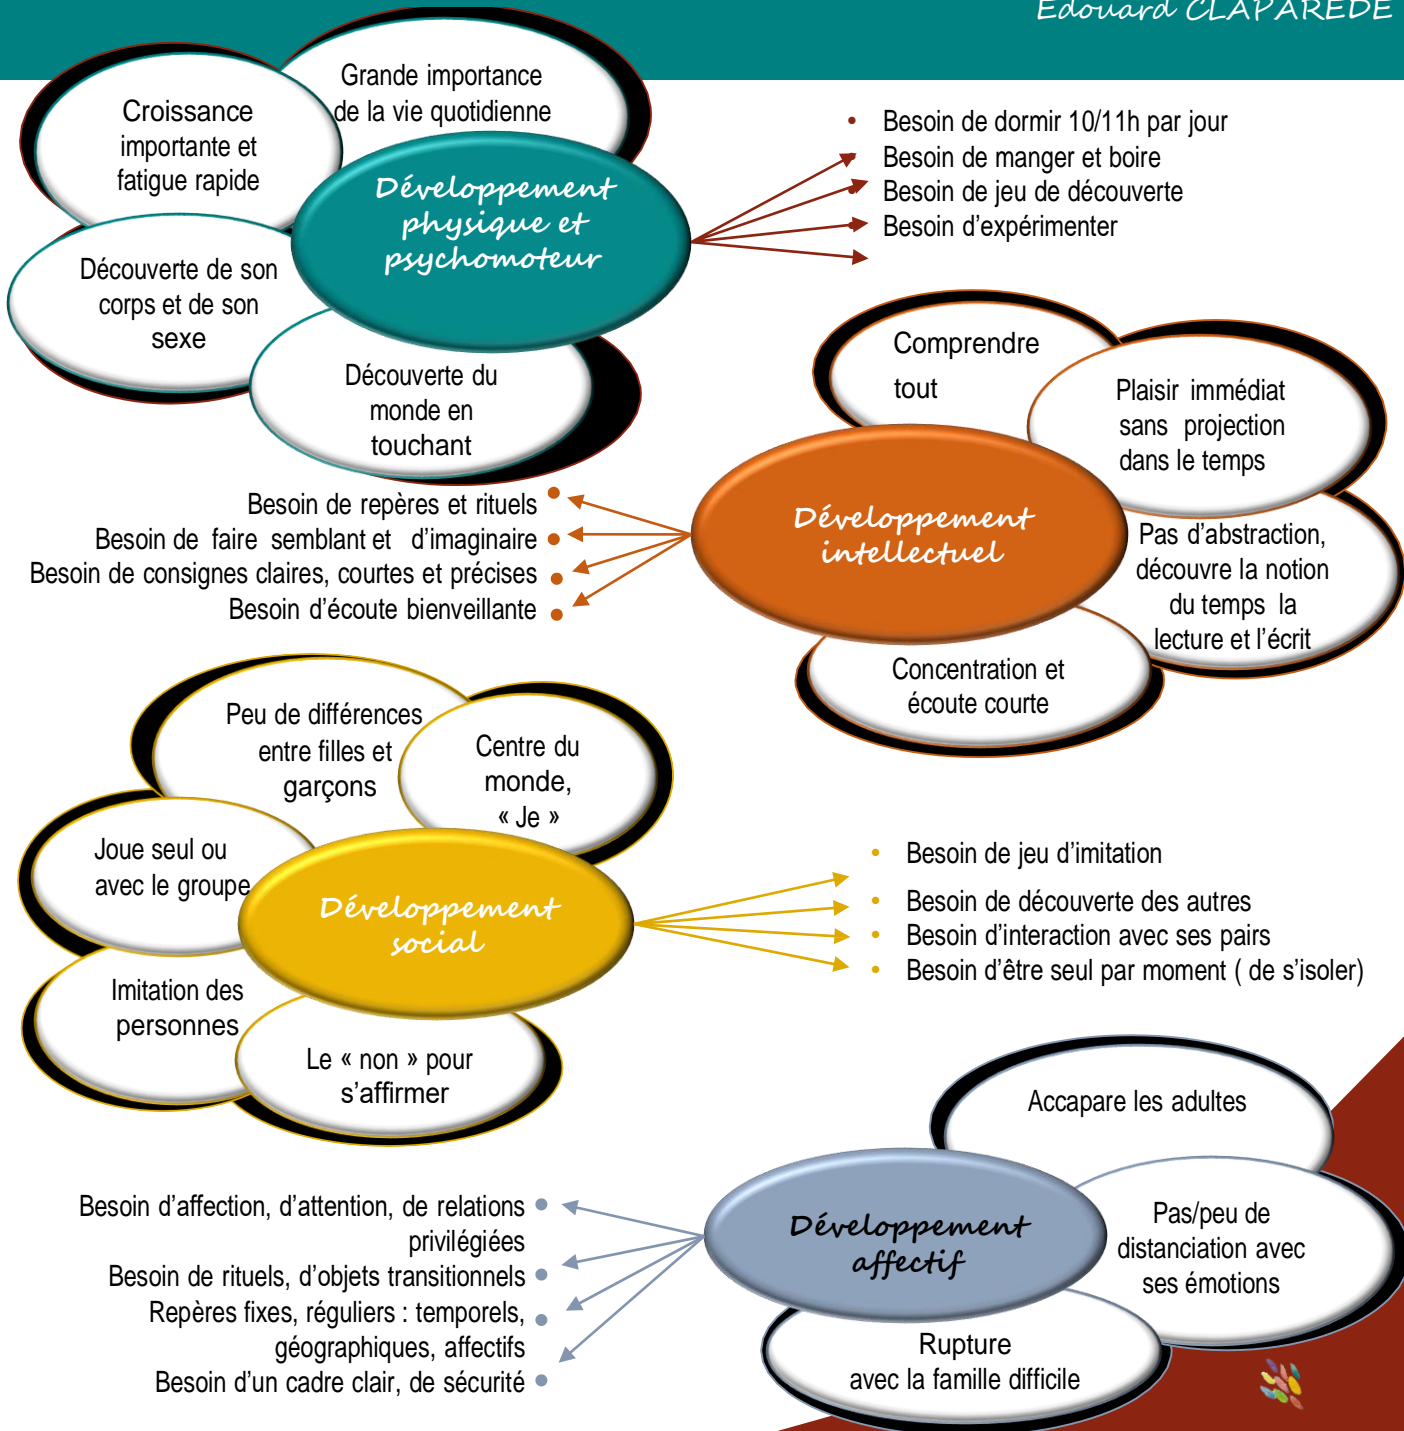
Edouard CLAPAREDE

Grande importance de la vie quotidienne

Croissance importante et fatigue rapide

Développement physique et psychomoteur

Découverte de son corps et de son sexe

Découverte du monde en touchant

- Besoin de dormir 10/11h par jour
- Besoin de manger et boire
- Besoin de jeu de découverte
- Besoin d'expérimenter

Comprendre tout

Plaisir immédiat sans projection dans le temps

Développement intellectuel

Pas d'abstraction, découvre la notion du temps la lecture et l'écrit

Concentration et écoute courte

Besoin de repères et rituels
Besoin de faire semblant et d'imaginaire
Besoin de consignes claires, courtes et précises
Besoin d'écoute bienveillante

Peu de différences entre filles et garçons

Centre du monde, « Je »

Joue seul ou avec le groupe

Développement social

Imitation des personnes

Le « non » pour s'affirmer

- Besoin de jeu d'imitation
- Besoin de découverte des autres
- Besoin d'interaction avec ses pairs
- Besoin d'être seul par moment ( de s'isoler)

Accapare les adultes

Développement affectif

Pas/peu de distanciation avec ses émotions

Rupture avec la famille difficile

Besoin d'affection, d'attention, de relations privilégiées
Besoin de rituels, d'objets transitionnels
Repères fixes, réguliers : temporels, géographiques, affectifs
Besoin d'un cadre clair, de sécurité